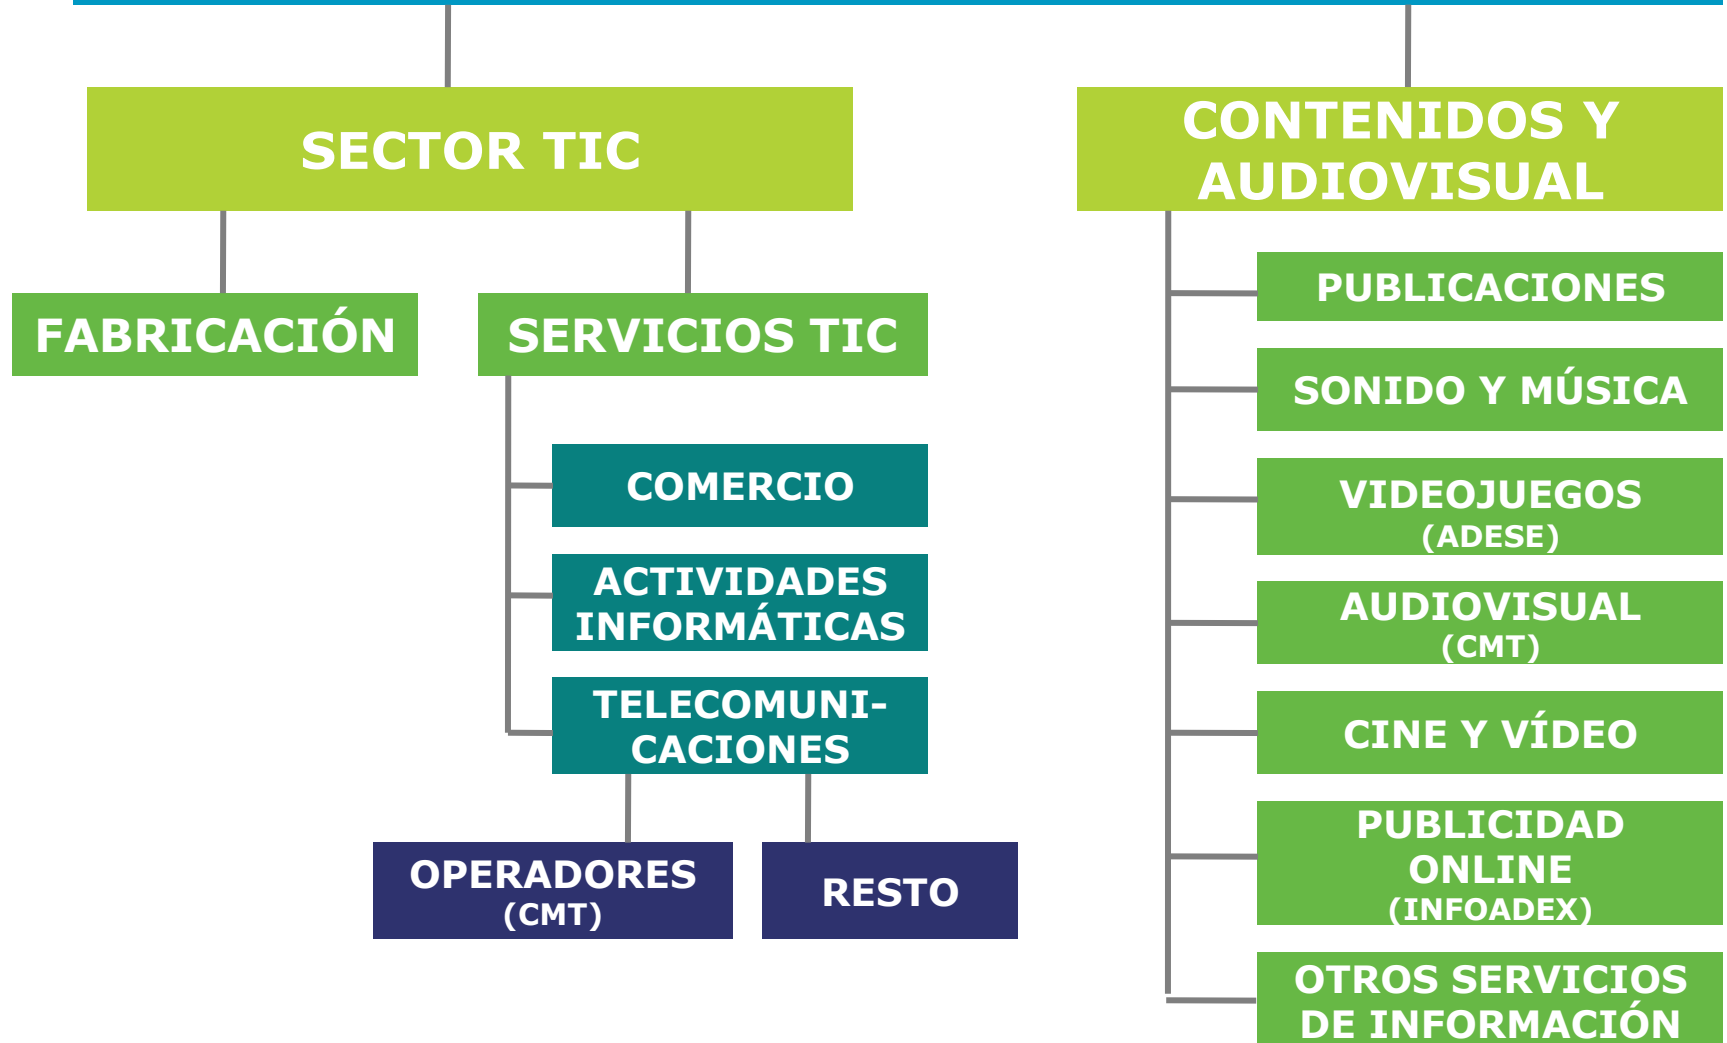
SECTOR TIC

CONTENIDOS Y AUDIOVISUAL

FABRICACIÓN

SERVICIOS TIC

COMERCIO

ACTIVIDADES INFORMÁTICAS

TELECOMUNICACIONES

OPERADORES (CMT)

RESTO

PUBLICACIONES

SONIDO Y MÚSICA

VIDEOJUEGOS (ADESE)

AUDIOVISUAL (CMT)

CINE Y VÍDEO

PUBLICIDAD ONLINE (INFOADEX)

OTROS SERVICIOS DE INFORMACIÓN